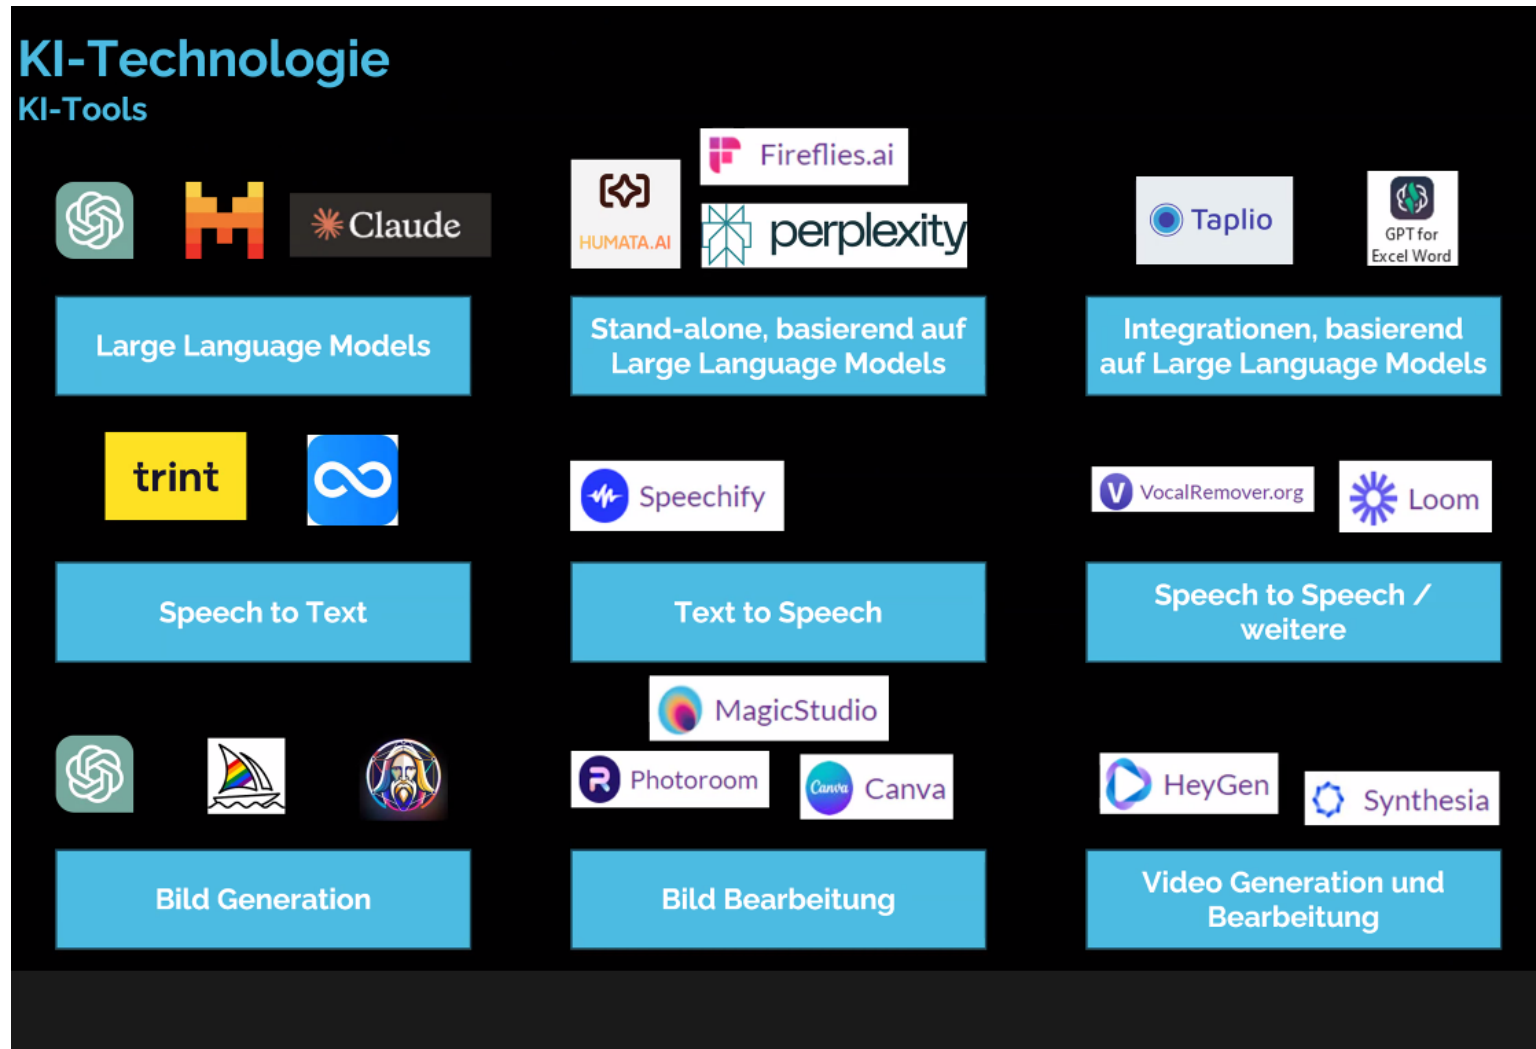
KI-Technologie
KI-Tools

Claude

Large Language Models

Fireflies.ai
HUMATA.AI
perplexity

Stand-alone, basierend auf Large Language Models

Taplio
GPT for Excel Word

Integrationen, basierend auf Large Language Models

trint

Speech to Text

Speechify

Text to Speech

VocalRemover.org
Loom

Speech to Speech / weitere

Bild Generation

MagicStudio
Photoroom
Canva
Canva

Bild Bearbeitung

HeyGen
Synthesia

Video Generation und Bearbeitung